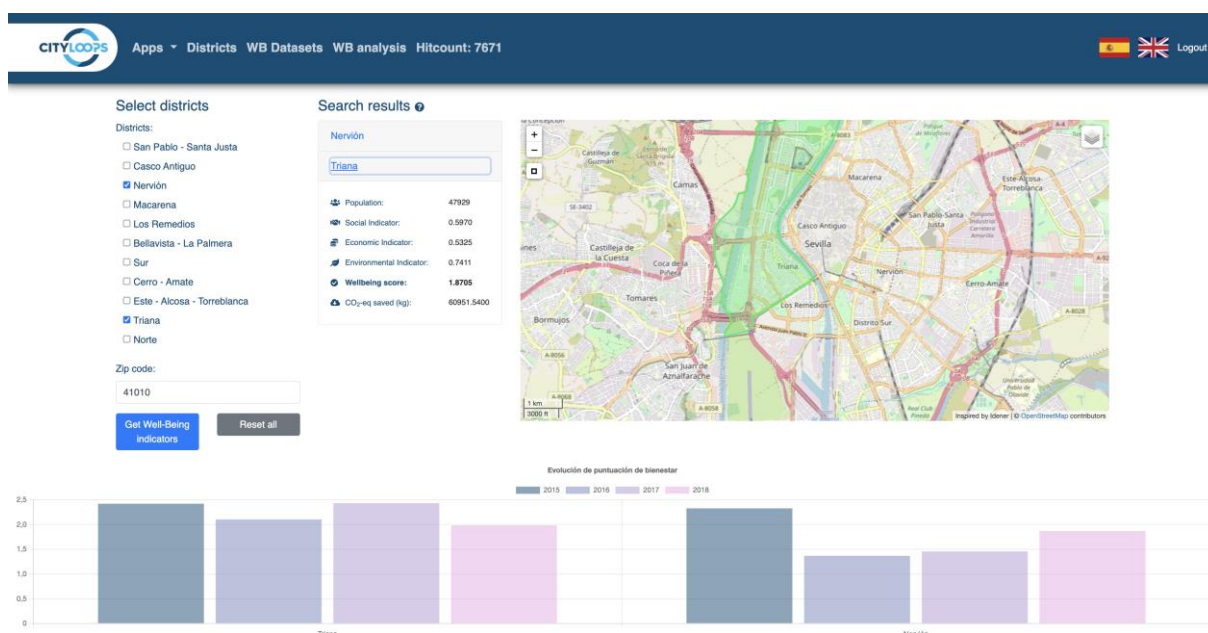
CITYLOOPS Apps ▾ Districts WB Datasets WB analysis Hitcount: 7671 Logout

Select districts

Districts:

☐ San Pablo - Santa Justa
☐ Casco Antiguo
☑ Nervión
☐ Macarena
☐ Los Remedios
☐ Bellavista - La Palmera
☐ Sur
☐ Cerro - Amate
☐ Este - Alcosa - Torreblanca
☑ Triana
☐ Norte

Zip code:

41010

Get Well-Being indicators

Reset all

Search results

Nervión

Triana

| | |
|---|---|
| Population: | 47929 |
| Social Indicator: | 0.5970 |
| Economic Indicator: | 0.5325 |
| Environmental Indicator: | 0.7411 |
| Wellbeing score: | 1.8705 |
| $CO_2$-eq saved (kg): | 60951.5400 |

+
−

Camas
Macarena
Este-Alcosa-Torreblanca
San Pablo-Santa Justa
Casco Antiguo
Sevilla
Castilleja de la Cuesta
Coca de la Piñera
Triana
Nervión
Cerro-Amate
Tomares
Los Remedios
Distrito Sur
Bormujos
San Juan de Aznalfarache
SE-3402
A-8056
A-8058
A-8028
1 km
3000 ft
Inspired by Idener | © OpenStreetMap contributors

Evolución de puntuación de bienestar

2015 2016 2017 2018

2,5
2,0
1,5
1,0
0,5
0

Triana
Nervión